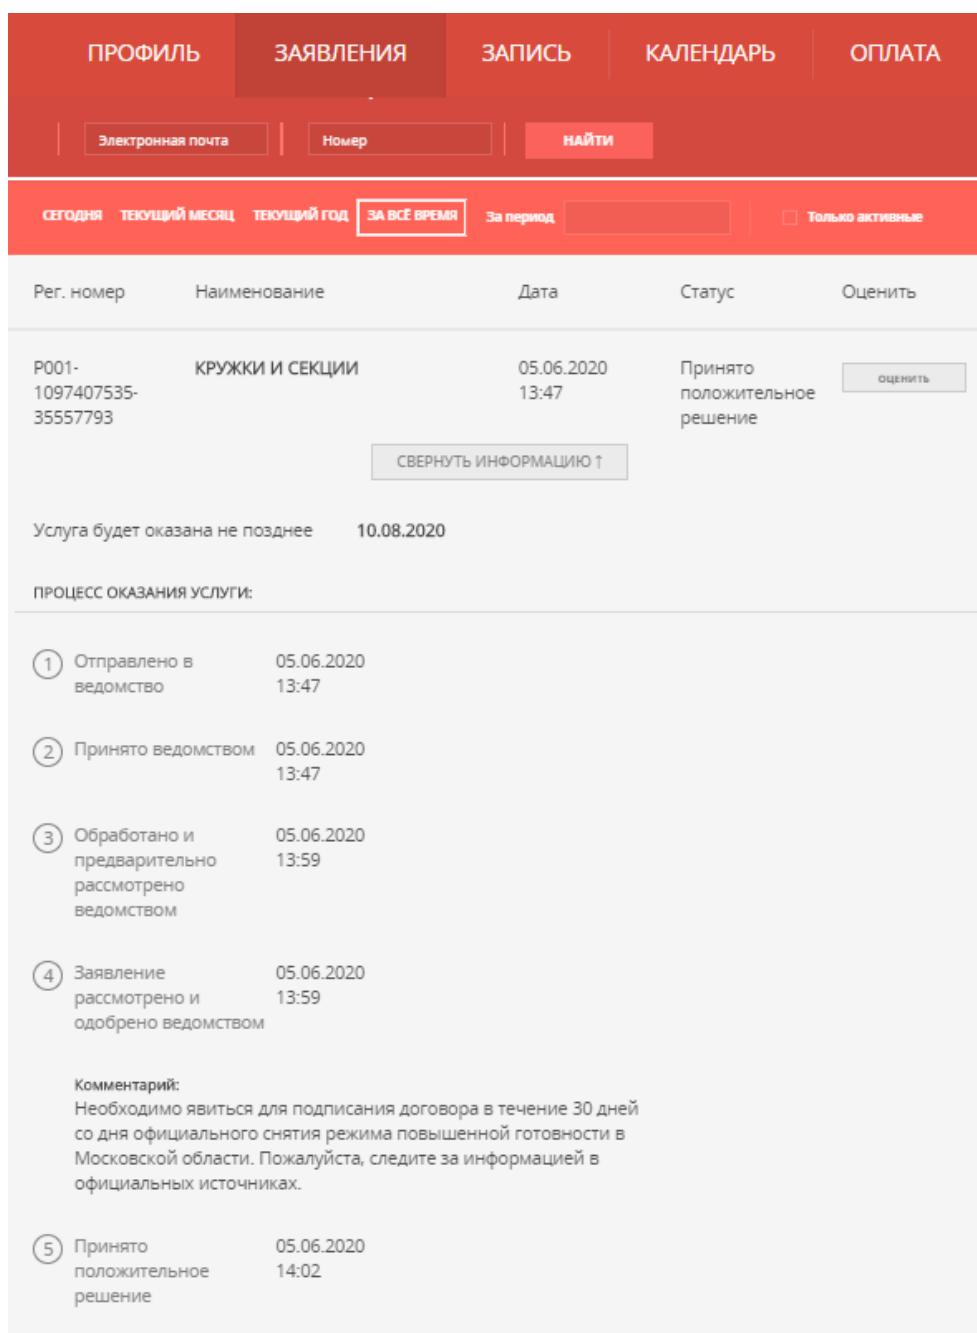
ПРОФИЛЬ ЗАЯВЛЕНИЯ ЗАПИСЬ КАЛЕНДАРЬ ОПЛАТА

Электронная почта Номер НАЙТИ

СЕГОДНЯ ТЕКУЩИЙ МЕСЯЦ ТЕКУЩИЙ ГОД ЗА ВСЁ ВРЕМЯ За период Только активные

| Рег. номер | Наименование | Дата | Статус | Оценить |
|---|---|---|---|---|
| P001-1097407535-35557793 | КРУЖКИ И СЕКЦИИ | 05.06.2020 13:47 | Принято положительное решение | ОЦЕНИТЬ |

СВЕРНУТЬ ИНФОРМАЦИЮ ↑

Услуга будет оказана не позднее 10.08.2020

ПРОЦЕСС ОКАЗАНИЯ УСЛУГИ:

1 Отправлено в ведомство 05.06.2020 13:47

2 Принято ведомством 05.06.2020 13:47

3 Обработано и предварительно рассмотрено ведомством 05.06.2020 13:59

4 Заявление рассмотрено и одобрено ведомством 05.06.2020 13:59

Комментарий:
Необходимо явиться для подписания договора в течение 30 дней со дня официального снятия режима повышенной готовности в Московской области. Пожалуйста, следите за информацией в официальных источниках.

5 Принято положительное решение 05.06.2020 14:02